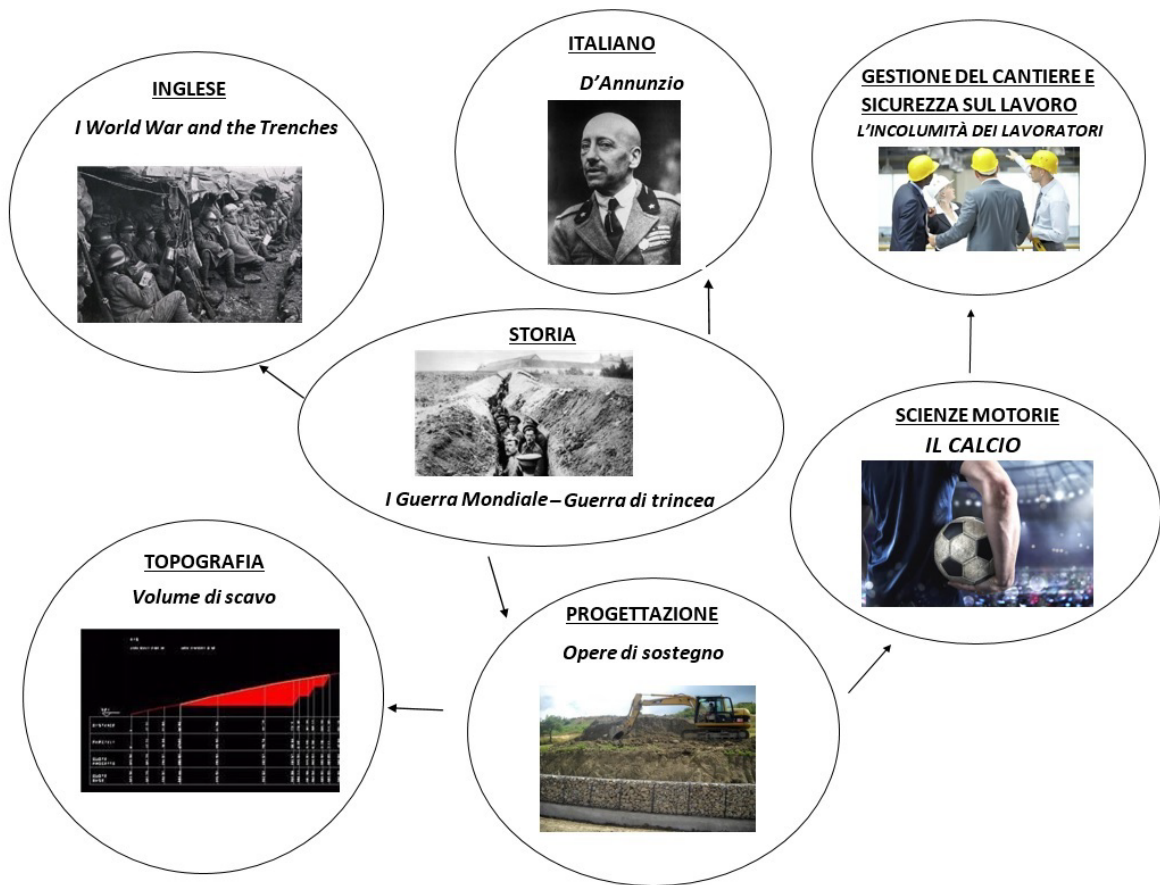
INGLESE

I World War and the Trenches

ITALIANO

D'Annunzio

GESTIONE DEL CANTIERE E SICUREZZA SUL LAVORO

L'INCOLUMITÀ DEI LAVORATORI

STORIA

I Guerra Mondiale – Guerra di trincea

SCIENZE MOTORIE

IL CALCIO

TOPOGRAFIA

Volume di scavo

PROGETTAZIONE

Opere di sostegno